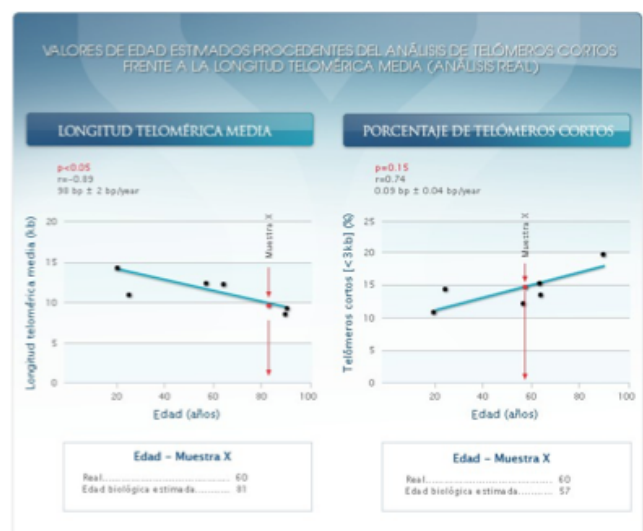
VALORES DE EDAD ESTIMADOS PROCEDENTES DEL ANÁLISIS DE TELÓMEROS CORTOS FRENTE A LA LONGITUD TELOMÉRICA MEDIA (ANÁLISIS REAL)

LONGITUD TELOMÉRICA MEDIA

p<0.05
r=-0.89
90 bp ± 2 bp/year

Longitud telomérica media (kb)

20
15
10
5
0

Muestra X

20 40 60 80 100

Edad (años)

Edad - Muestra X

Real.................................... 60
Edad biológica estimada.............. 81

PORCENTAJE DE TELÓMEROS CORTOS

p=0.15
r=0.74
0.09 bp ± 0.04 bp/year

Telómeros cortos (<3kb) (%)

25
20
15
10
5
0

Muestra X

20 40 60 80 100

Edad (años)

Edad - Muestra X

Real.................................... 60
Edad biológica estimada.............. 57